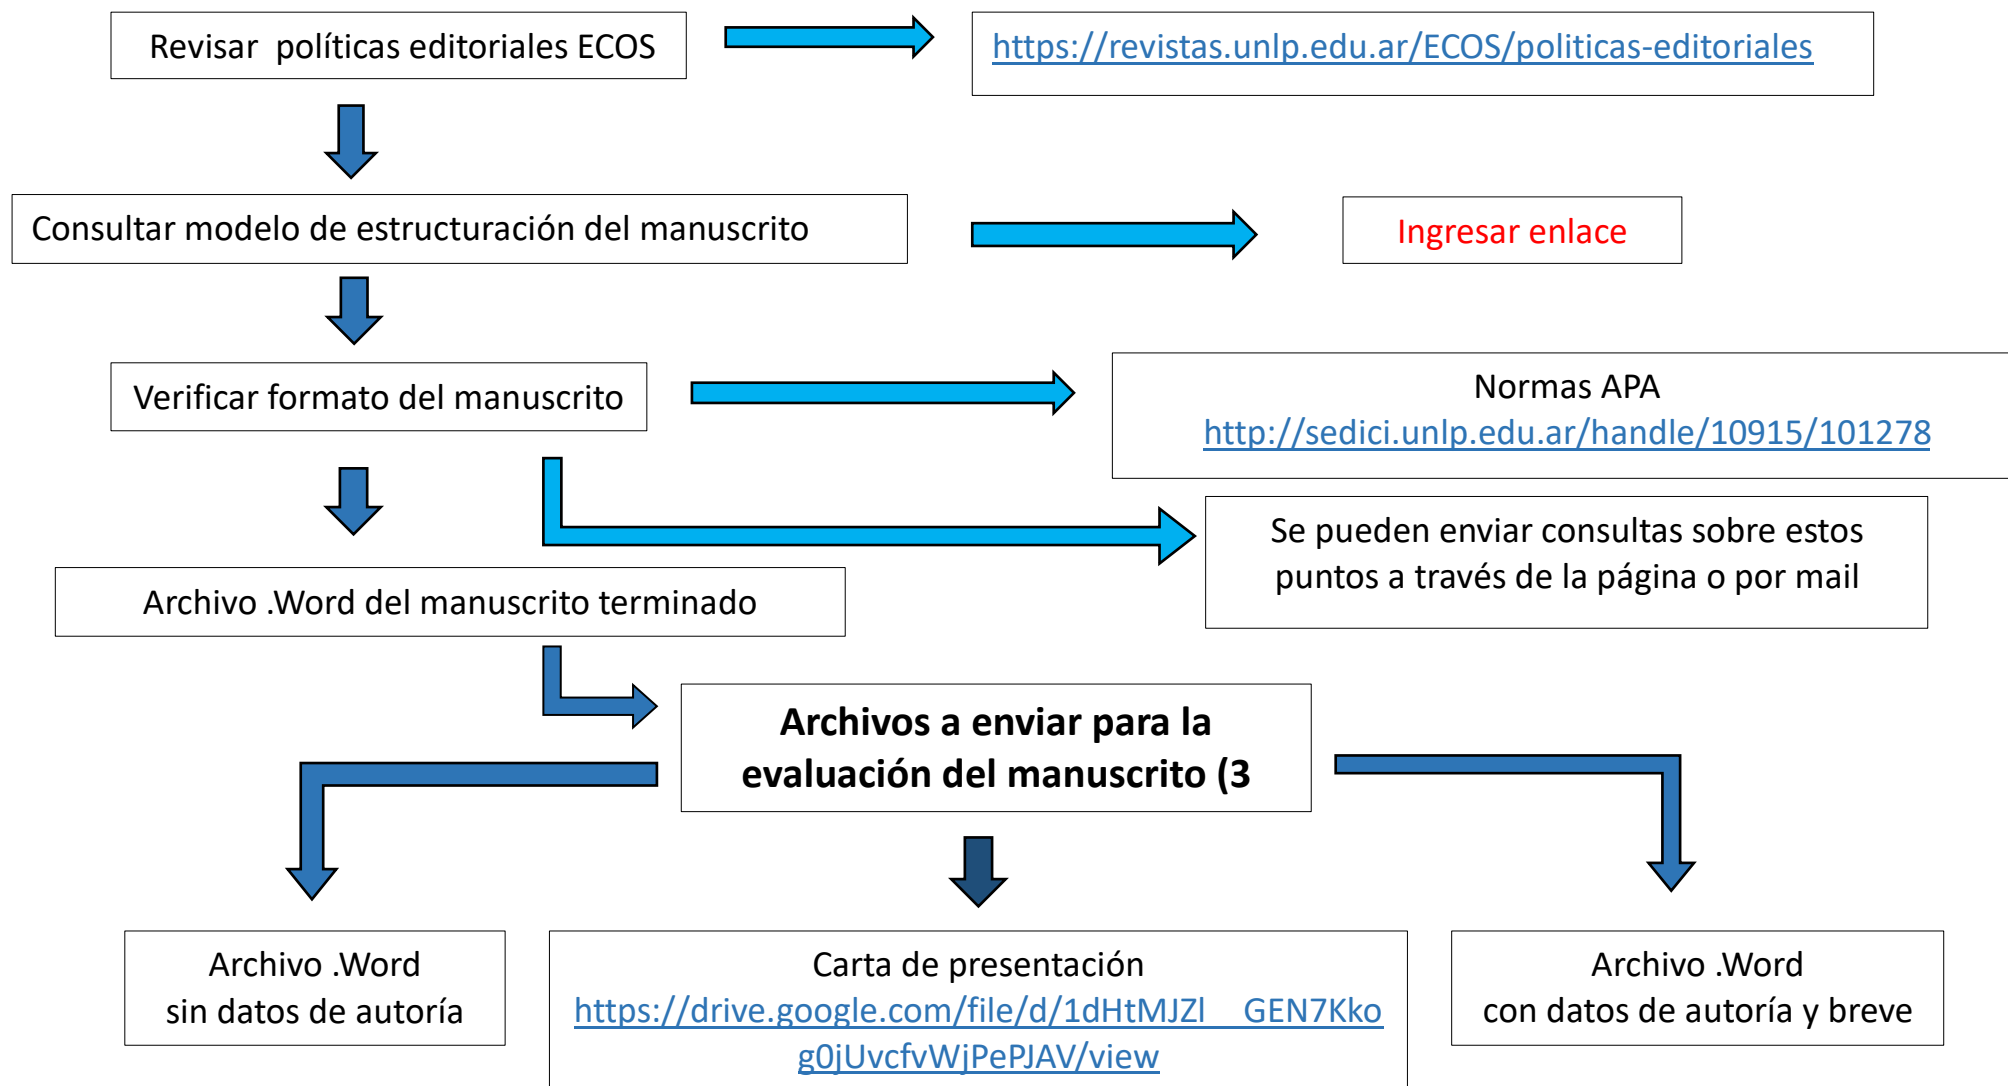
Revisar políticas editoriales ECOS

https://revistas.unlp.edu.ar/ECOS/politicas-editoriales

Consultar modelo de estructuración del manuscrito

Ingresar enlace

Verificar formato del manuscrito

Normas APA
http://sedici.unlp.edu.ar/handle/10915/101278

Se pueden enviar consultas sobre estos puntos a través de la página o por mail

Archivo .Word del manuscrito terminado

**Archivos a enviar para la evaluación del manuscrito (3**

Archivo .Word
sin datos de autoría

Carta de presentación
https://drive.google.com/file/d/1dHtMJZl GEN7Kko g0jUvcfvWjPePJAV/view

Archivo .Word
con datos de autoría y breve